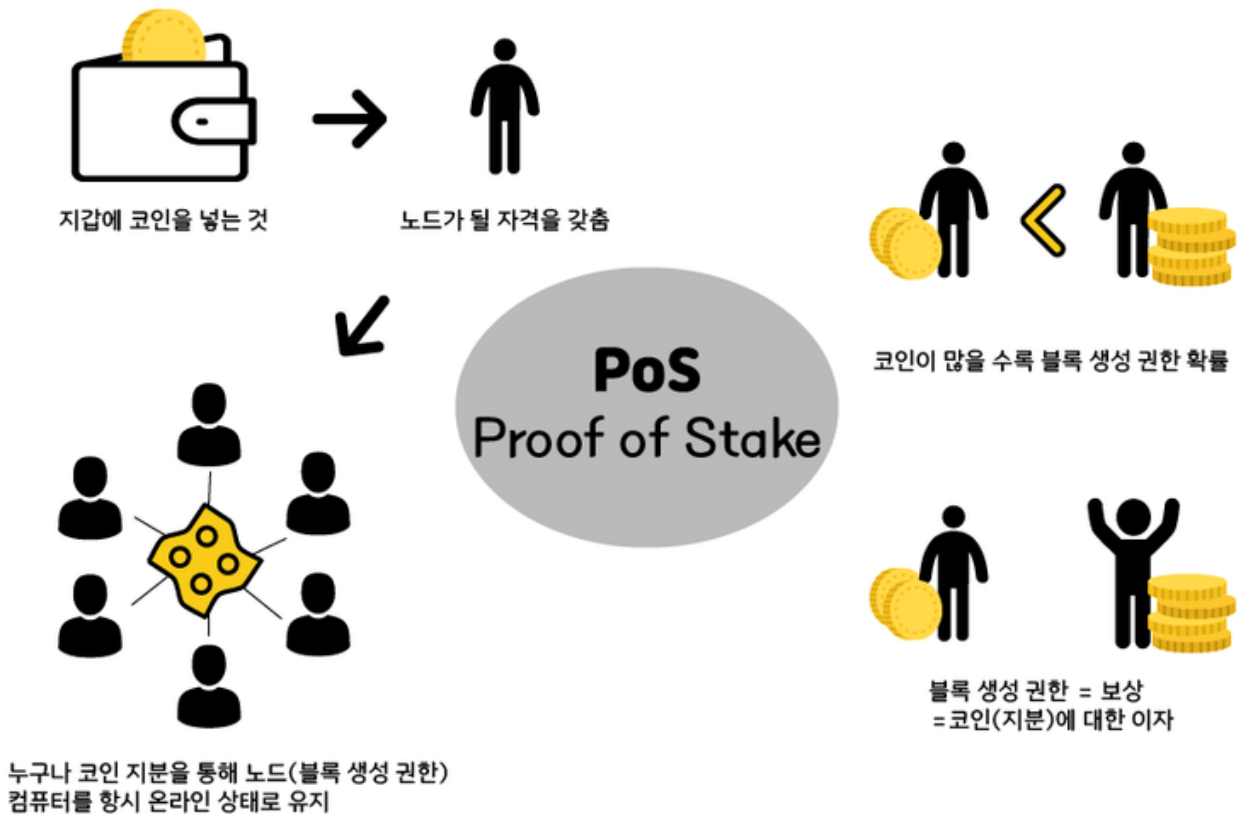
지갑에 코인을 넣는 것

노드가 될 자격을 갖춤

코인이 많을 수록 블록 생성 권한 확률

PoS
Proof of Stake

블록 생성 권한 = 보상
=코인(지분)에 대한 이자

누구나 코인 지분을 통해 노드(블록 생성 권한)
컴퓨터를 항시 온라인 상태로 유지